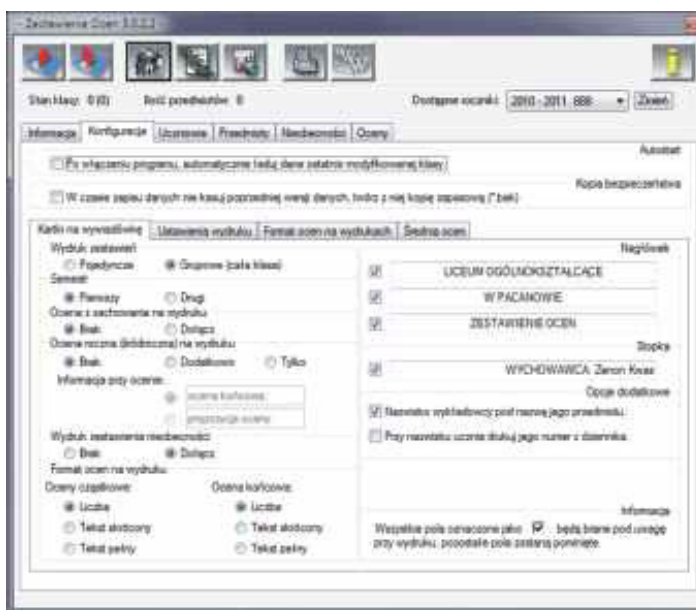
Zestawienie Ocen 3.0.2.2

Stan klasy: 0 (0) Ilość przedmiotów: 0 Dostępne roczniki: 2010 - 2011 .666 Zmień

Informacje Konfiguracja Uczniowie Przedmioty Nieobecności Oceny

Autostart

Po włączeniu programu, automatyczne ładuj dane ostatnio modyfikowanej klasy

Kopia bezpieczeństwa

W czasie zapisu danych nie kasuj poprzedniej wersji danych, tylko z niej kopię zapasową (*.bak)

Kartki na wywiadówkę Ustawienia wydruku Format ocen na wydrukach Średnia ocen

Wydruk zestawień
Pojedyncze Grupowe (cała klasa)
Semestr
Pierwszy Drugi
Oceny z zachowania na wydruku
Brak Dołącz
Ocena roczna (śródroczna) na wydruku
Brak Dodatkowo Tylko
Informacja przy ocenie:
ocena końcowa
propozycja oceny
Wydruk zestawienia nieobecności
Brak Dołącz
Format ocen na wydruku:
Oceny cząstkowe:
Liczba
Tekst skrócony
Tekst pełny
Ocena końcowa:
Liczba
Tekst skrócony
Tekst pełny

Nagłówek
LICEUM OGÓLNOKSZTAŁCĄCE
W PACANOWIE
ZESTAWIENIE OCEN
Stopka
WYCHOWAWCA: Zenon Kwas
Opcje dodatkowe
Nazwisko wykładowcy pod nazwą jego przedmiotu.
Przy nazwisku ucznia drukuj jego numer z dziennika.

Informacja
Wszystkie pola oznaczone jako będą brane pod uwagę przy wydruku, pozostałe pola zostaną pominięte.